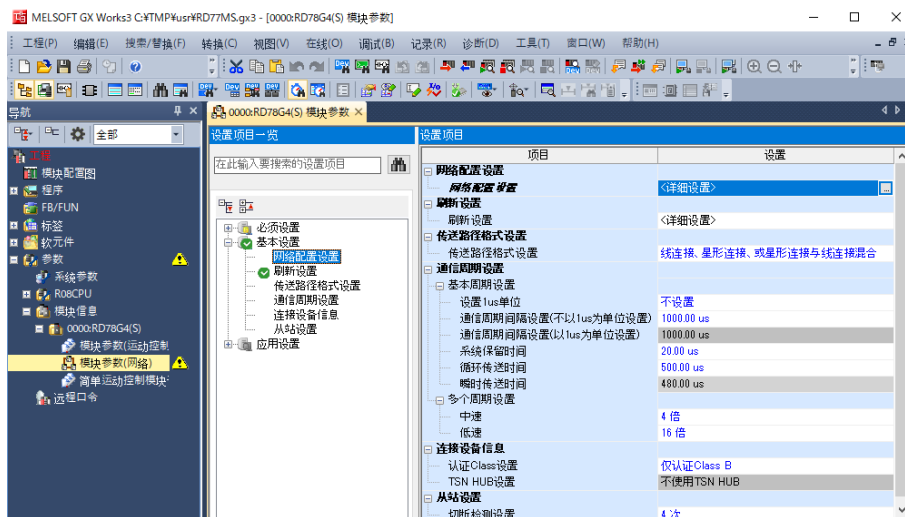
MELSOFT GX Works3 C:¥TMP¥usr¥RD77MS.gx3 - [0000:RD78G4(S) 模块参数]

工程(P) 编辑(E) 搜索/替换(F) 转换(C) 视图(V) 在线(O) 调试(B) 记录(R) 诊断(D) 工具(T) 窗口(W) 帮助(H)

导航
全部
工程
模块配置图
程序
FB/FUN
标签
软元件
参数
系统参数
R08CPU
模块信息
0000:RD78G4(S)
模块参数(运动控制
模块参数(网络)
简单运动控制模块
远程口令

0000:RD78G4(S) 模块参数

设置项目一览
在此输入要搜索的设置项目
必须设置
基本设置
网络配置设置
刷新设置
传送路径格式设置
通信周期设置
连接设备信息
从站设置
应用设置

设置项目

| 项目 | 设置 |
|---|---|
| 网络配置设置 | |
| 网络配置设置 | <详细设置> |
| 刷新设置 | |
| 刷新设置 | <详细设置> |
| 传送路径格式设置 | |
| 传送路径格式设置 | 线连接、星形连接、或星形连接与线连接混合 |
| 通信周期设置 | |
| 基本周期设置 | |
| 设置1us单位 | 不设置 |
| 通信周期间隔设置(不以1us为单位设置) | 1000.00 us |
| 通信周期间隔设置(以1us为单位设置) | 1000.00 us |
| 系统保留时间 | 20.00 us |
| 循环传送时间 | 500.00 us |
| 瞬时传送时间 | 480.00 us |
| 多个周期设置 | |
| 中速 | 4 倍 |
| 低速 | 16 倍 |
| 连接设备信息 | |
| 认证Class设置 | 仅认证Class B |
| TSN HUB设置 | 不使用TSN HUB |
| 从站设置 | |
| 切断检测设置 | 4 次 |